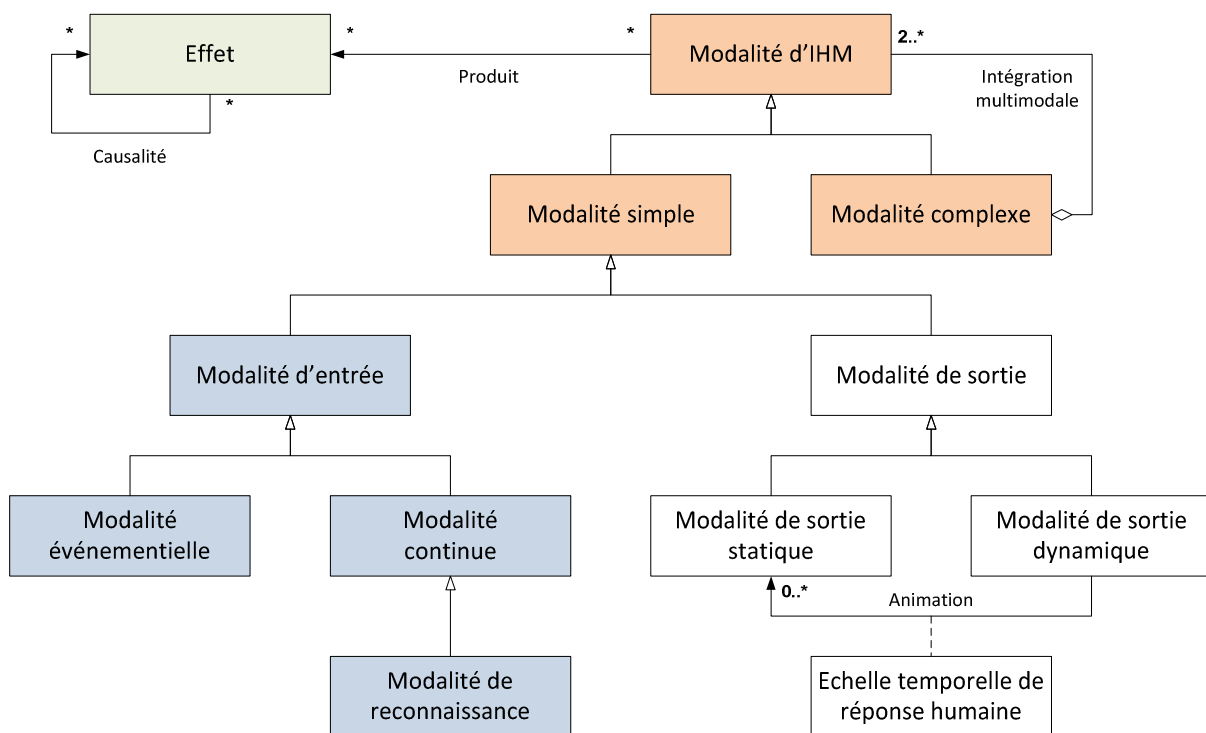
*
Effet
*
*
Causalité

*
Modalité d'IHM
2..*
Produit
Intégration multimodale

Modalité simple
Modalité complexe

Modalité d'entrée
Modalité de sortie

Modalité événementielle
Modalité continue
Modalité de sortie statique
Modalité de sortie dynamique

0..*
Animation

Modalité de reconnaissance
Echelle temporelle de réponse humaine